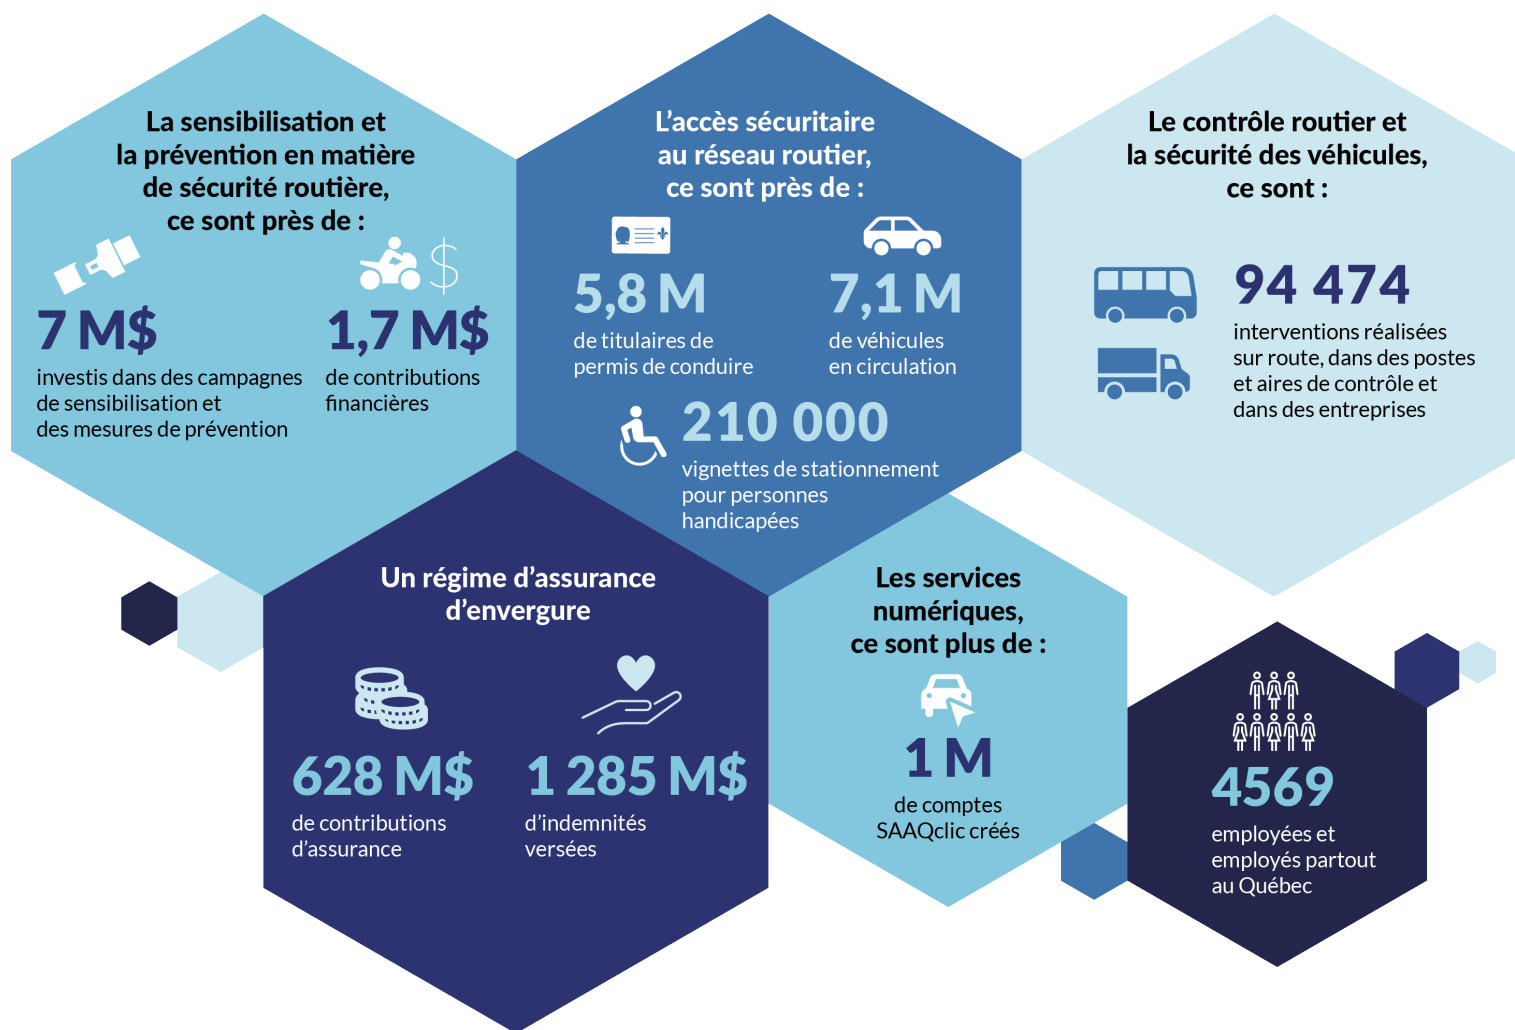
La sensibilisation et la prévention en matière de sécurité routière, ce sont près de :

7 M$
investis dans des campagnes de sensibilisation et des mesures de prévention

1,7 M$
de contributions financières

L'accès sécuritaire au réseau routier, ce sont près de :

5,8 M
de titulaires de permis de conduire

7,1 M
de véhicules en circulation

210 000
vignettes de stationnement pour personnes handicapées

Le contrôle routier et la sécurité des véhicules, ce sont :

94 474
interventions réalisées sur route, dans des postes et aires de contrôle et dans des entreprises

Un régime d'assurance d'envergure

628 M$
de contributions d'assurance

1 285 M$
d'indemnités versées

Les services numériques, ce sont plus de :

1 M
de comptes SAAQclic créés

4569
employées et employés partout au Québec